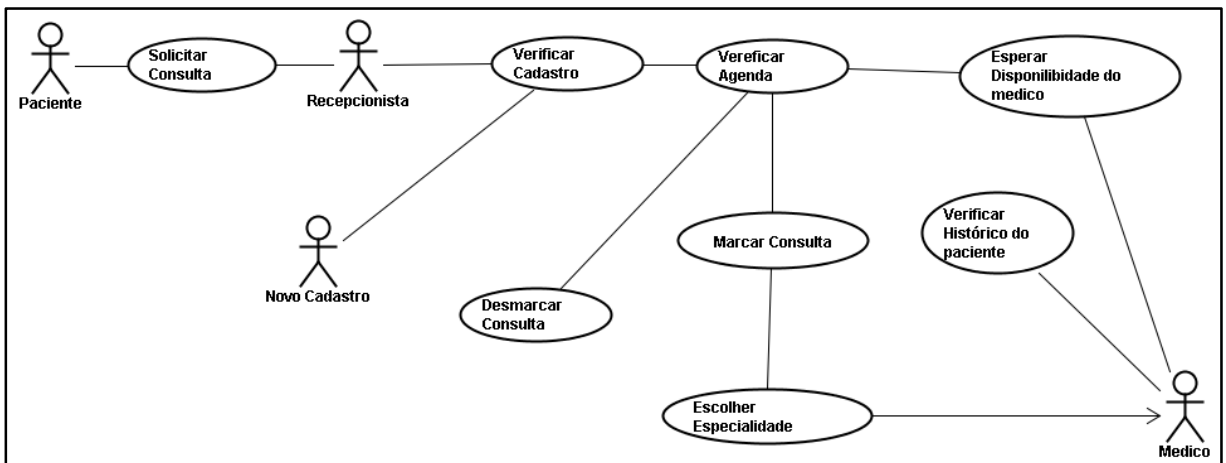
Paciente

Solicitar Consulta

Recepcionista

Verificar Cadastro

Vereficar Agenda

Esperar Disponilibidade do medico

Novo Cadastro

Desmarcar Consulta

Marcar Consulta

Verificar Histórico do paciente

Escolher Especialidade

Medico